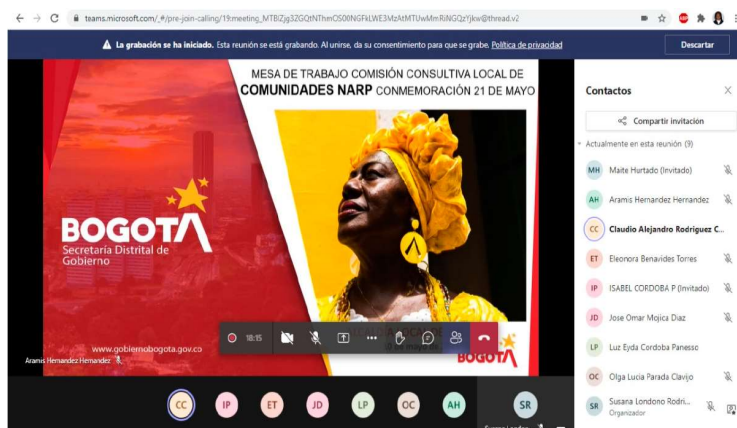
teams.microsoft.com/_#/pre-join-calling/19:meeting_MTBiZjg3ZGQtNThmOS00NGFkLWE3MzAtMTUwMmRiNGQzYjkw@thread.v2

La grabación se ha iniciado. Esta reunión se está grabando. Al unirse, da su consentimiento para que se grabe. Política de privacidad

Descartar

MESA DE TRABAJO COMISIÓN CONSULTIVA LOCAL DE COMUNIDADES NARP CONMEMORACIÓN 21 DE MAYO

BOGOTA
Secretaría Distrital de Gobierno

www.gobiernobogota.gov.co

BOGOTA

Aramis Hernandez Hernandez

18:15

Contactos

Compartir invitación

Actualmente en esta reunión (9)

MH Maite Hurtado (Invitado)

AH Aramis Hernandez Hernandez

CC Claudio Alejandro Rodriguez C...

ET Eleonora Benavides Torres

IP ISABEL CORDOBA P (Invitado)

JD Jose Omar Mojica Diaz

LP Luz Eyda Cordoba Panesso

OC Olga Lucia Parada Clavijo

SR Susana Londono Rodri...
Organizador

CC IP ET JD LP OC AH SR